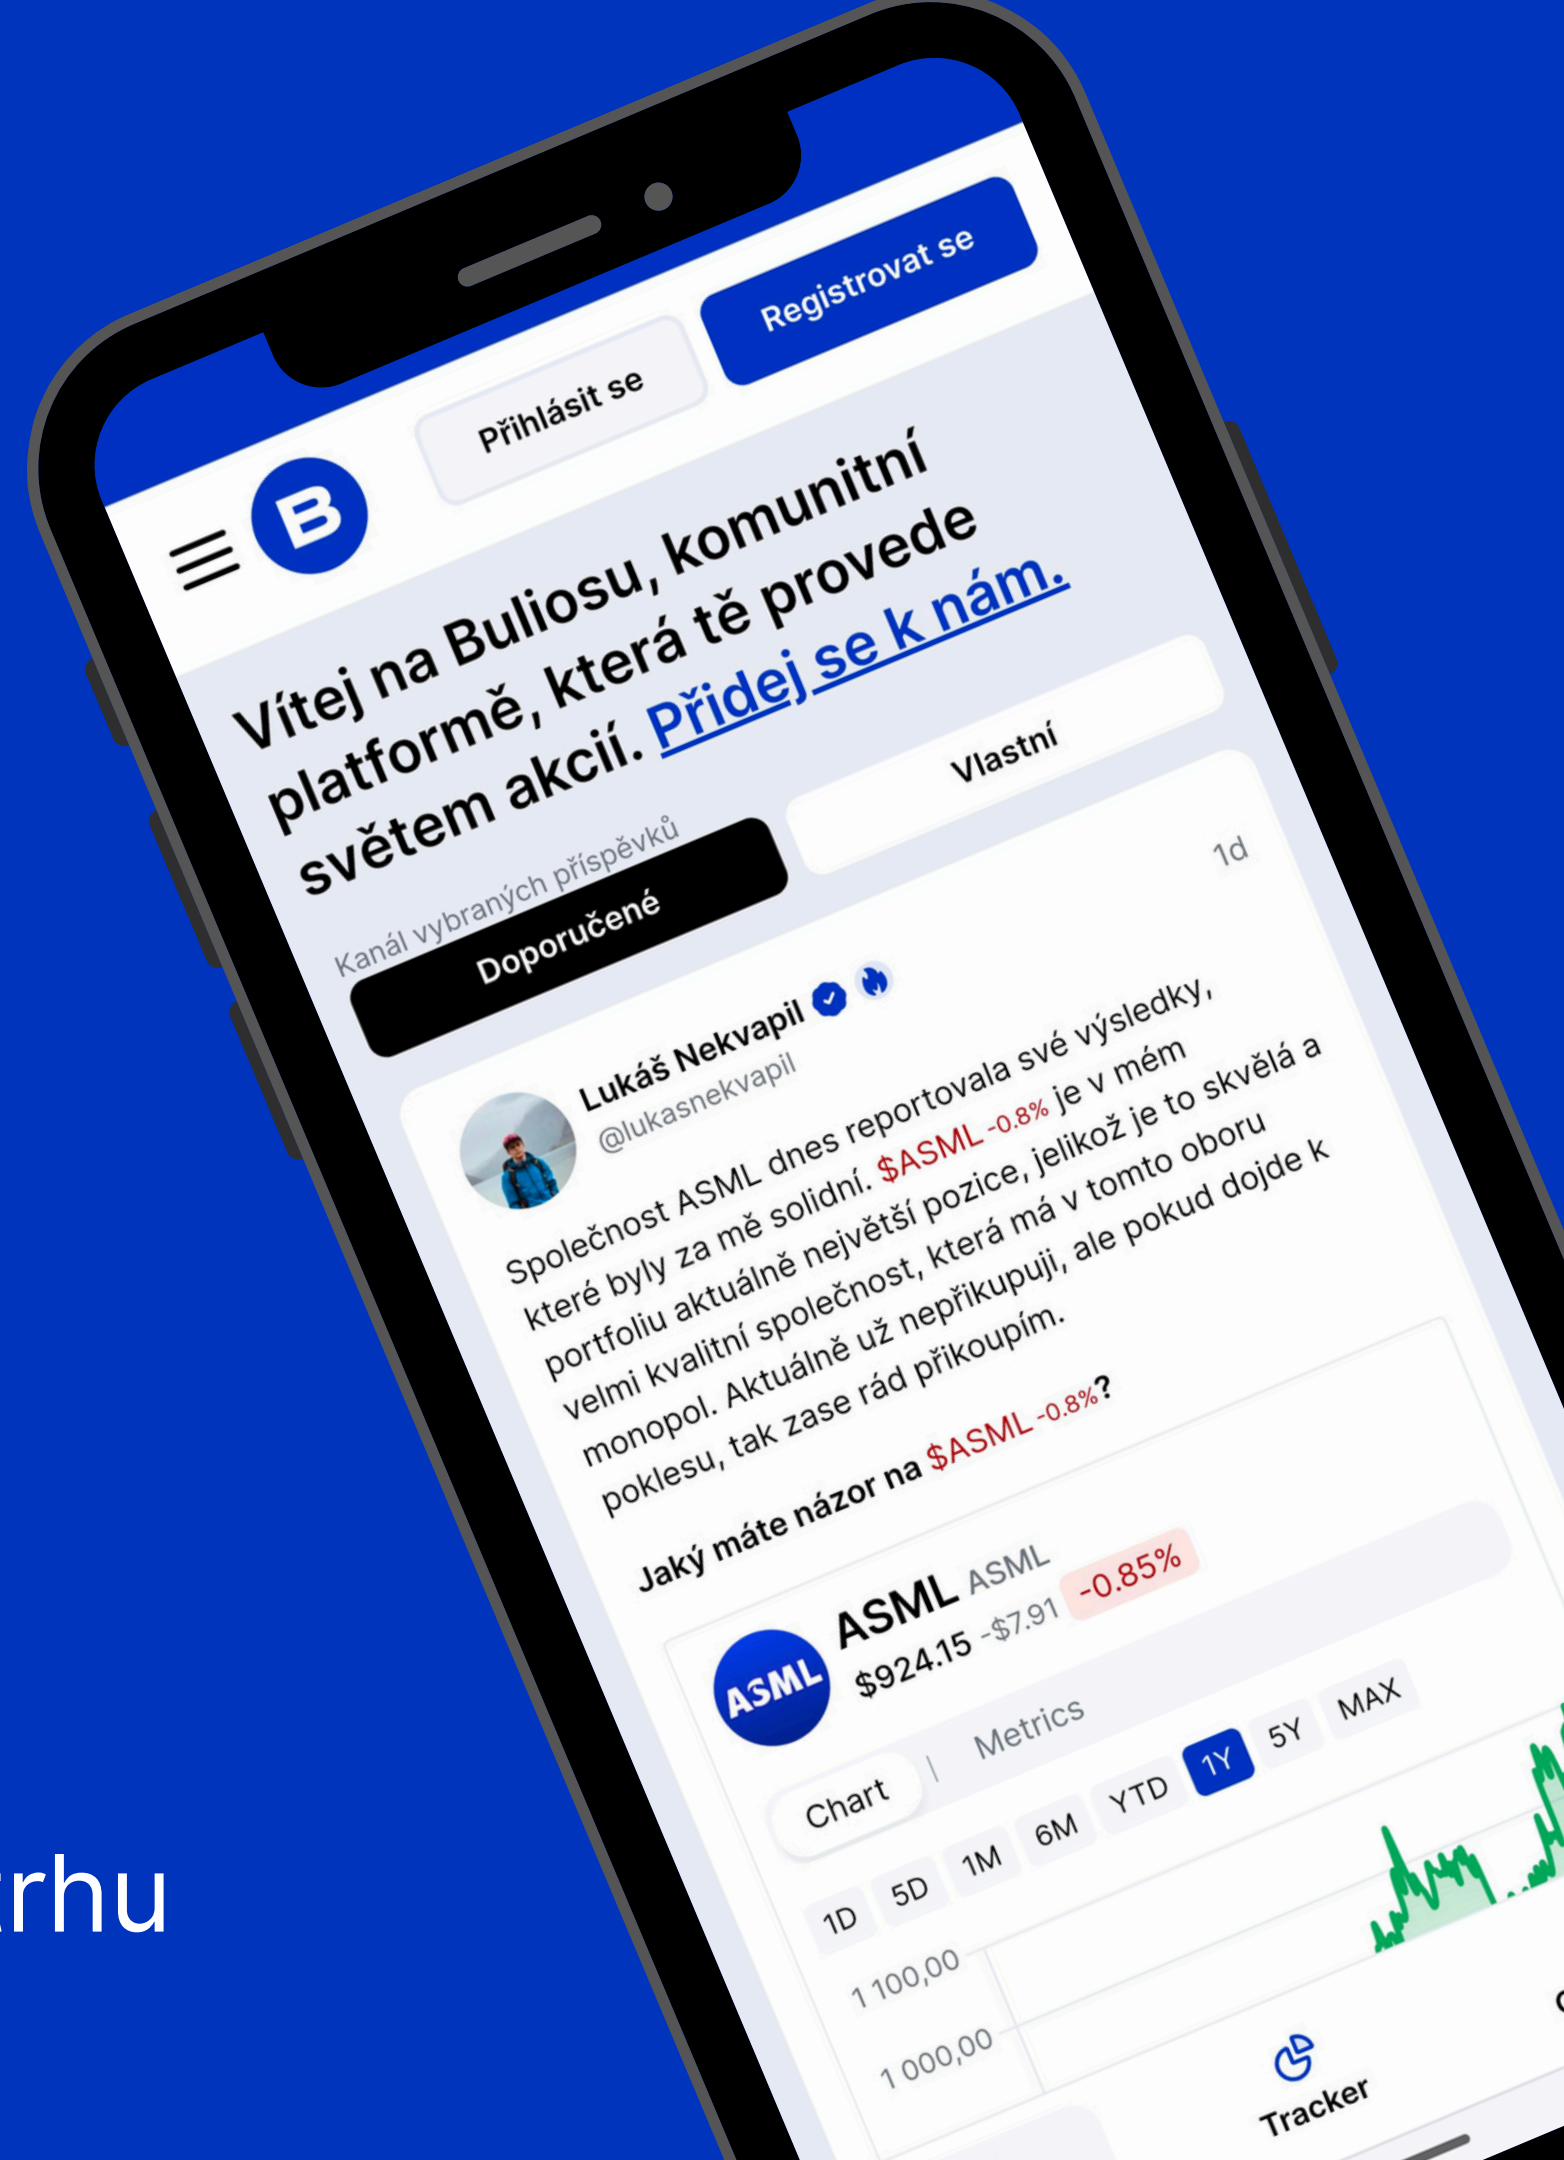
rhu

Přihlásit se

Registrovat se

Vítej na Buliosu, komunitní platformě, která tě provede světem akcií. Přidej se k nám.

Kanál vybraných příspěvků

Doporučené

Vlastní

Lukáš Nekvapil
@lukasnekvapil

1d

Společnost ASML dnes reportovala své výsledky, které byly za mě solidní. $ASML -0.8% je v mém portfoliu aktuálně největší pozice, jelikož je to skvělá a velmi kvalitní společnost, která má v tomto oboru monopol. Aktuálně už nepřikupuji, ale pokud dojde k poklesu, tak zase rád přikoupím.

Jaký máte názor na $ASML -0.8%?

ASML ASML -0.85%
$924.15 -$7.91

Chart | Metrics

1D 5D 1M 6M YTD 1Y 5Y MAX

1 100,00
1 000,00

Tracker